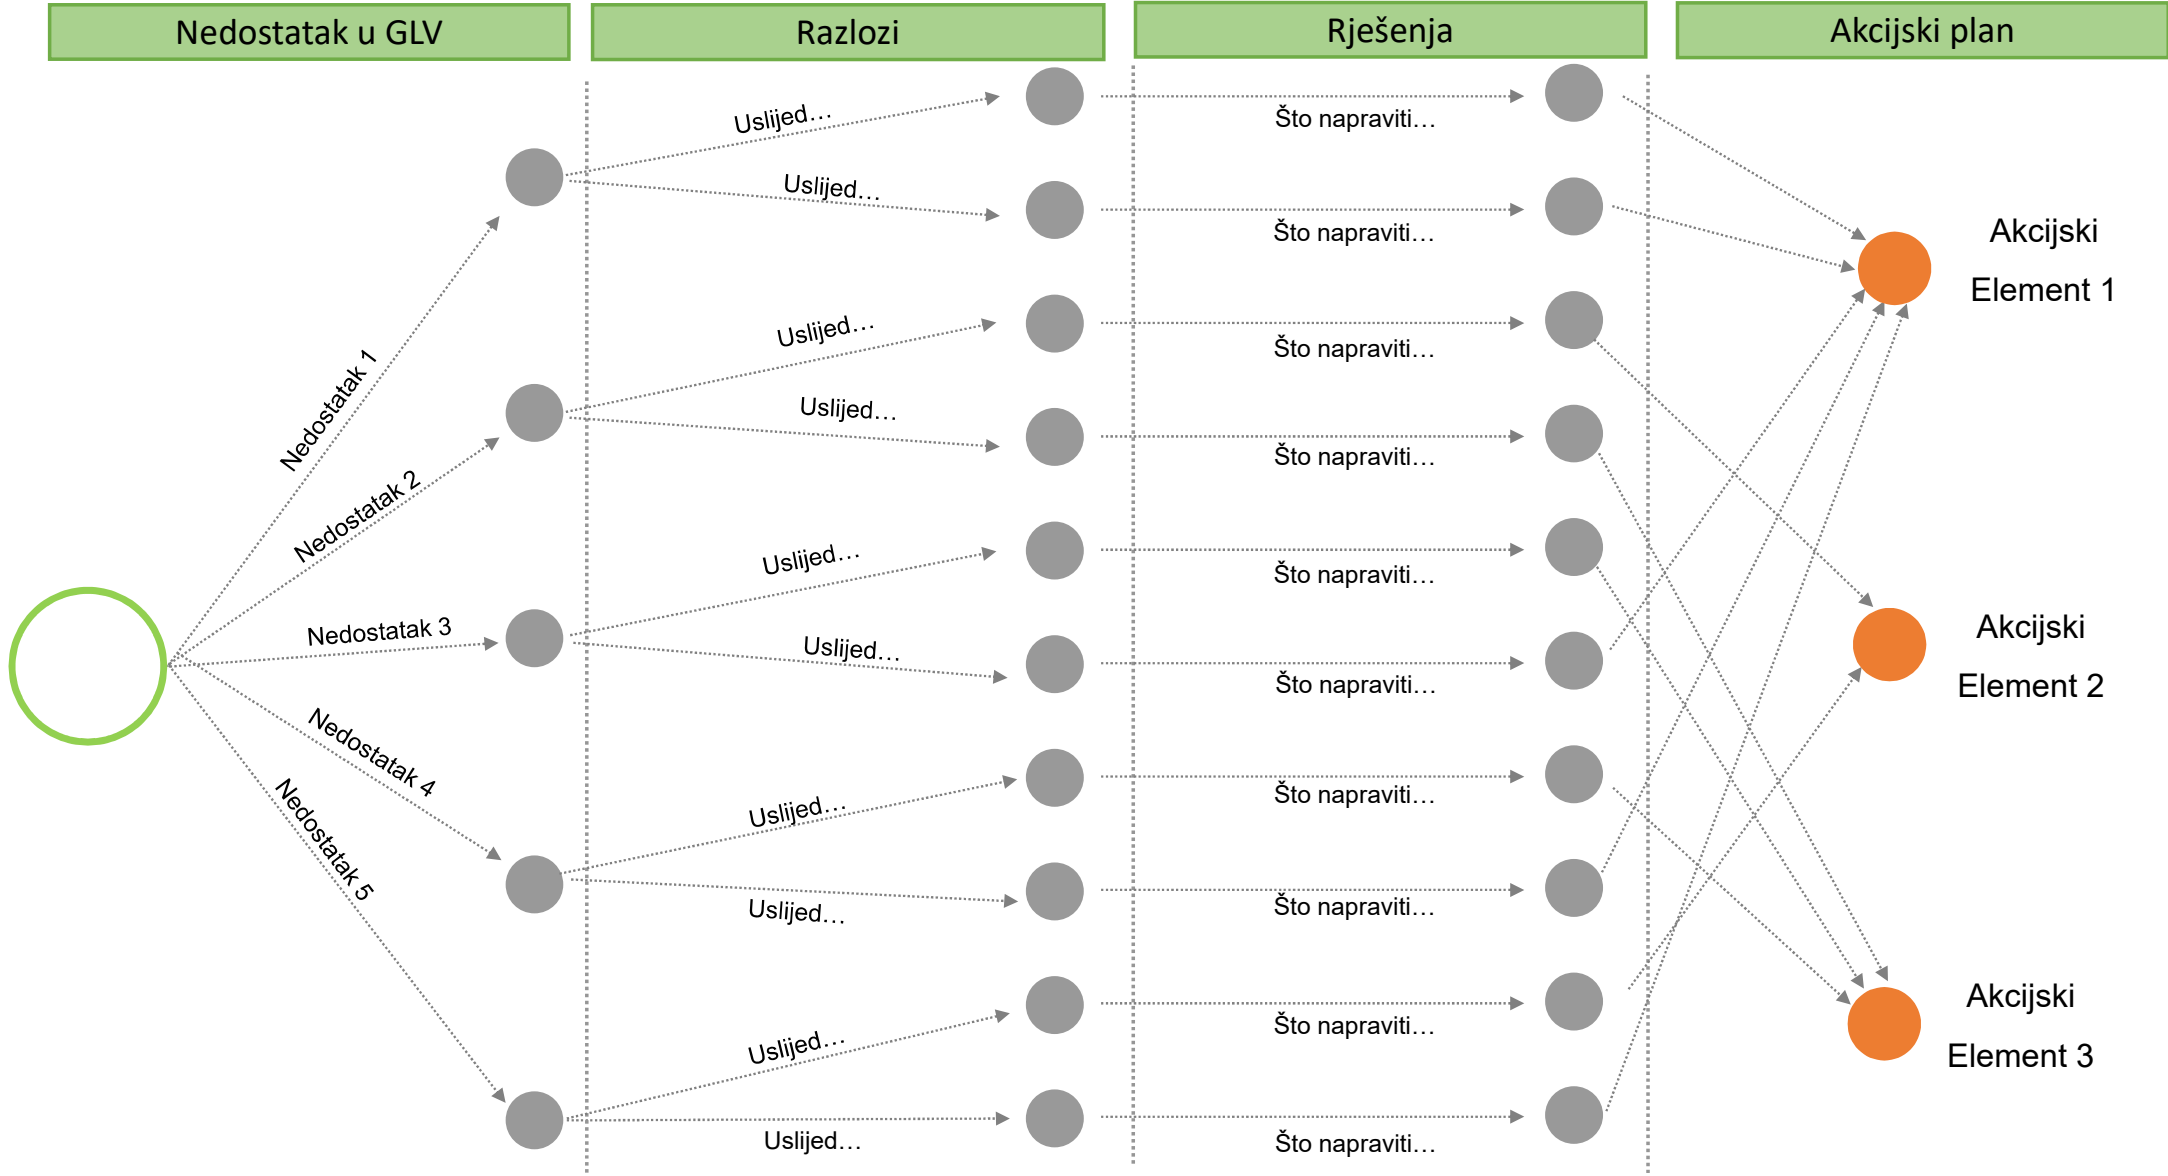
Nedostatak u GLV

Razlozi

Rješenja

Akcijski plan

Nedostatak 1

Nedostatak 2

Nedostatak 3

Nedostatak 4

Nedostatak 5

Uslijed…

Uslijed…

Uslijed…

Uslijed…

Uslijed…

Uslijed…

Uslijed…

Uslijed…

Uslijed…

Uslijed…

Što napraviti…

Što napraviti…

Što napraviti…

Što napraviti…

Što napraviti…

Što napraviti…

Što napraviti…

Što napraviti…

Što napraviti…

Što napraviti…

Akcijski Element 1

Akcijski Element 2

Akcijski Element 3